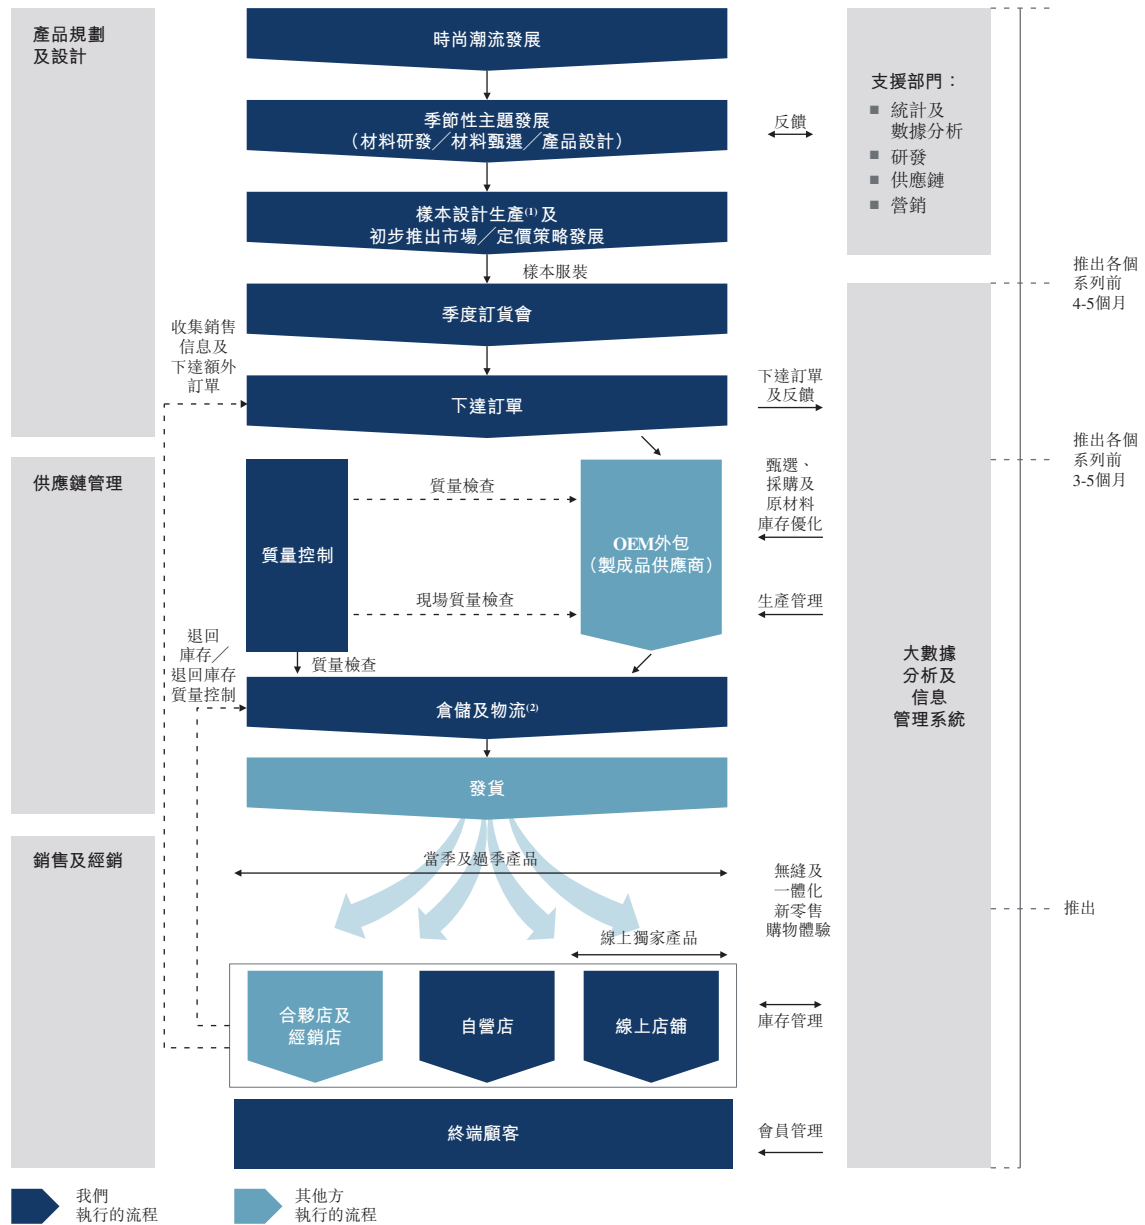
產品規劃及設計

時尚潮流發展

季節性主題發展
（材料研發／材料甄選／產品設計）

樣本設計生產$^{(1)}$及初步推出市場／定價策略發展

樣本服裝

季度訂貨會

收集銷售信息及下達額外訂單

下達訂單

供應鏈管理

質量控制

質量檢查

現場質量檢查

OEM外包
（製成品供應商）

退回庫存／退回庫存質量控制

質量檢查

倉儲及物流$^{(2)}$

發貨

銷售及經銷

當季及過季產品

線上獨家產品

合夥店及經銷店

自營店

線上店舖

終端顧客

支援部門：
■ 統計及數據分析
■ 研發
■ 供應鏈
■ 營銷

反饋

下達訂單及反饋

甄選、採購及原材料庫存優化

生產管理

無縫及一體化新零售購物體驗

庫存管理

會員管理

大數據分析及信息管理系統

推出各個系列前4-5個月

推出各個系列前3-5個月

推出

我們執行的流程

其他方執行的流程